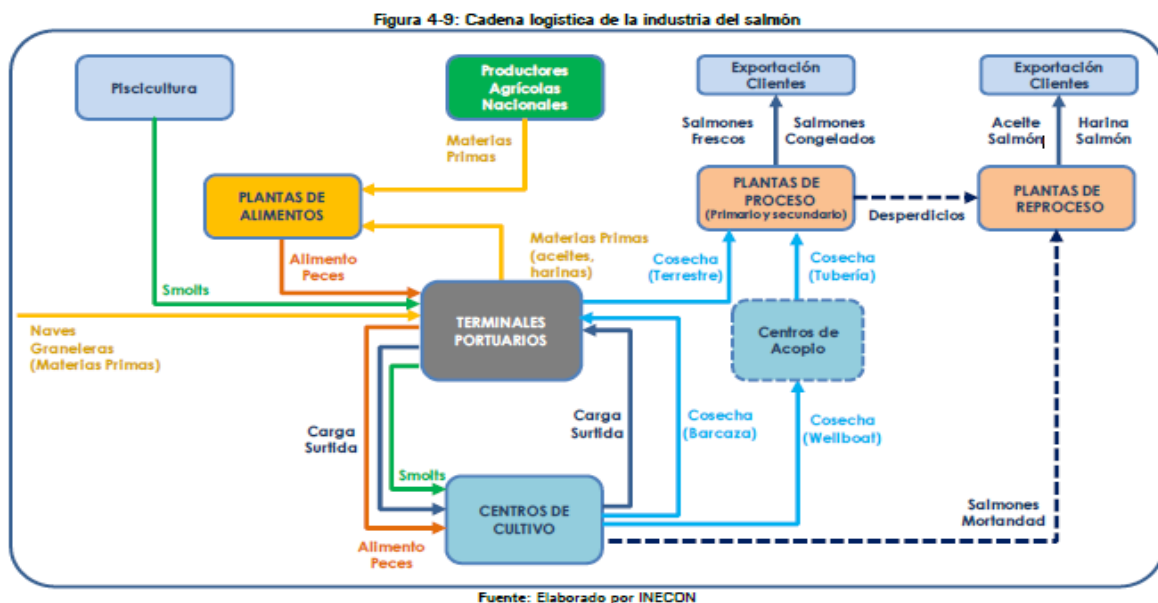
Figura 4-9: Cadena logística de la industria del salmón

Piscicultura

Productores Agrícolas Nacionales

Materias Primas

PLANTAS DE ALIMENTOS

Smolts

Alimento Peces

Materias Primas (aceites, harinas)

Naves Graneleras (Materias Primas)

TERMINALES PORTUARIOS

Carga Surtida

Smolts

Carga Surtida

CENTROS DE CULTIVO

Alimento Peces

Exportación Clientes

Salmones Frescos

Salmones Congelados

PLANTAS DE PROCESO (Primario y secundario)

Desperdicios

Exportación Clientes

Aceite Salmón

Harina Salmón

PLANTAS DE REPROCESO

Cosecha (Terrestre)

Cosecha (Tubería)

Centros de Acopio

Cosecha (Barcaza)

Cosecha (Wellboat)

Salmones Mortandad

Fuente: Elaborado por INECON